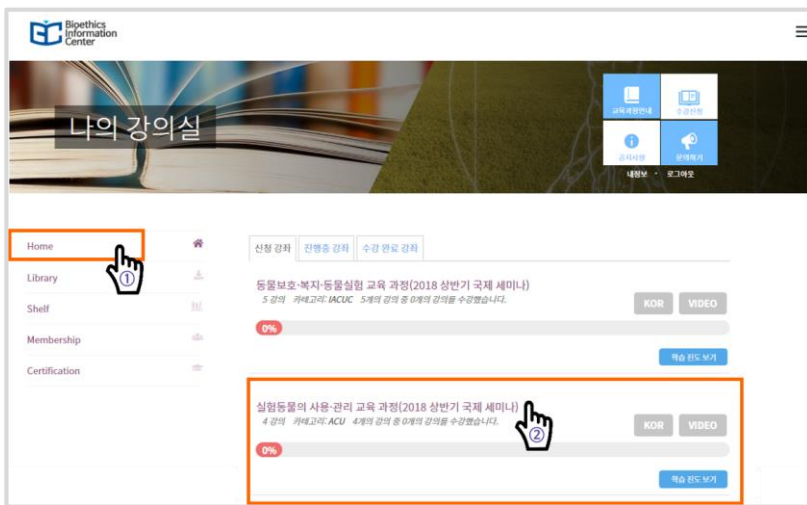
Bioethics Information Center

나의 강의실

교육과정안내
수강신청
공지사항
문의하기
내정보 · 로그아웃

Home
Library
Shelf
Membership
Certification

①

신청 강좌
진행중 강좌
수강 완료 강좌

동물보호·복지·동물실험 교육 과정(2018 상반기 국제 세미나)
5 강의 카테고리: IACUC 5개의 강의 중 0개의 강의를 수강했습니다.
KOR
VIDEO
0%
학습 진도 보기

실험동물의 사용·관리 교육 과정(2018 상반기 국제 세미나)
4 강의 카테고리: ACU 4개의 강의 중 0개의 강의를 수강했습니다.
②
KOR
VIDEO
0%
학습 진도 보기